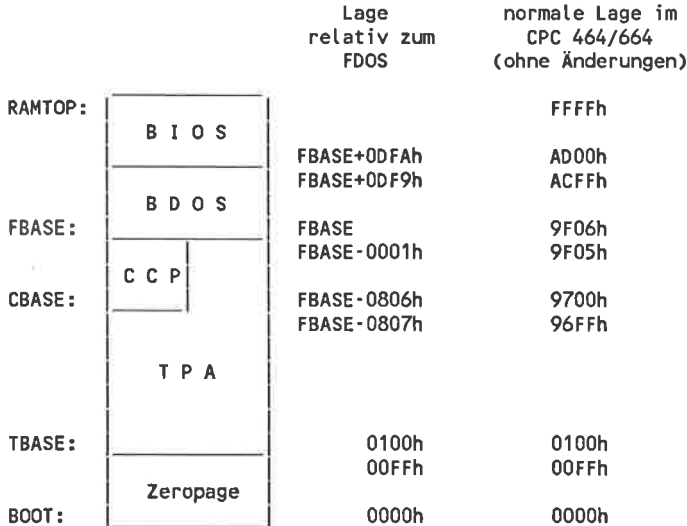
| | | Lage relativ zum FDOS | normale Lage im CPC 464/664 (ohne Änderungen) |
|---|---|---|---|
| RAMTOP: | | | FFFFh |
| | B I O S | | |
| | | FBASE+0DFAh | AD00h |
| | | FBASE+0DF9h | ACFFh |
| | B D O S | | |
| FBASE: | | FBASE | 9F06h |
| | | FBASE-0001h | 9F05h |
| | C C P | | |
| CBASE: | | FBASE-0806h | 9700h |
| | | FBASE-0807h | 96FFh |
| | T P A | | |
| TBASE: | | 0100h | 0100h |
| | | 00FFh | 00FFh |
| | Zeropage | | |
| BOOT: | | 0000h | 0000h |